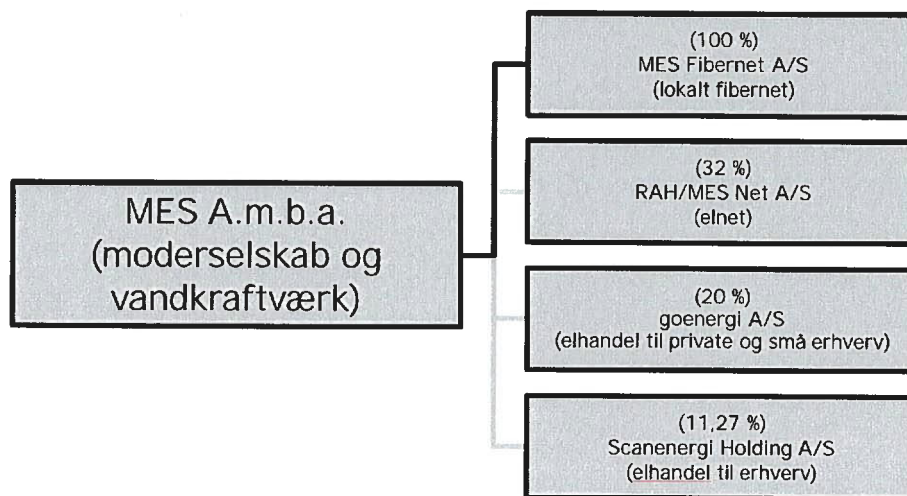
MES A.m.b.a.
(moderselskab og vandkraftværk)

(100 %)
MES Fibernet A/S
(lokalt fibernet)

(32 %)
RAH/MES Net A/S
(elnet)

(20 %)
goenergi A/S
(elhandel til private og små erhverv)

(11,27 %)
Scanenergi Holding A/S
(elhandel til erhverv)